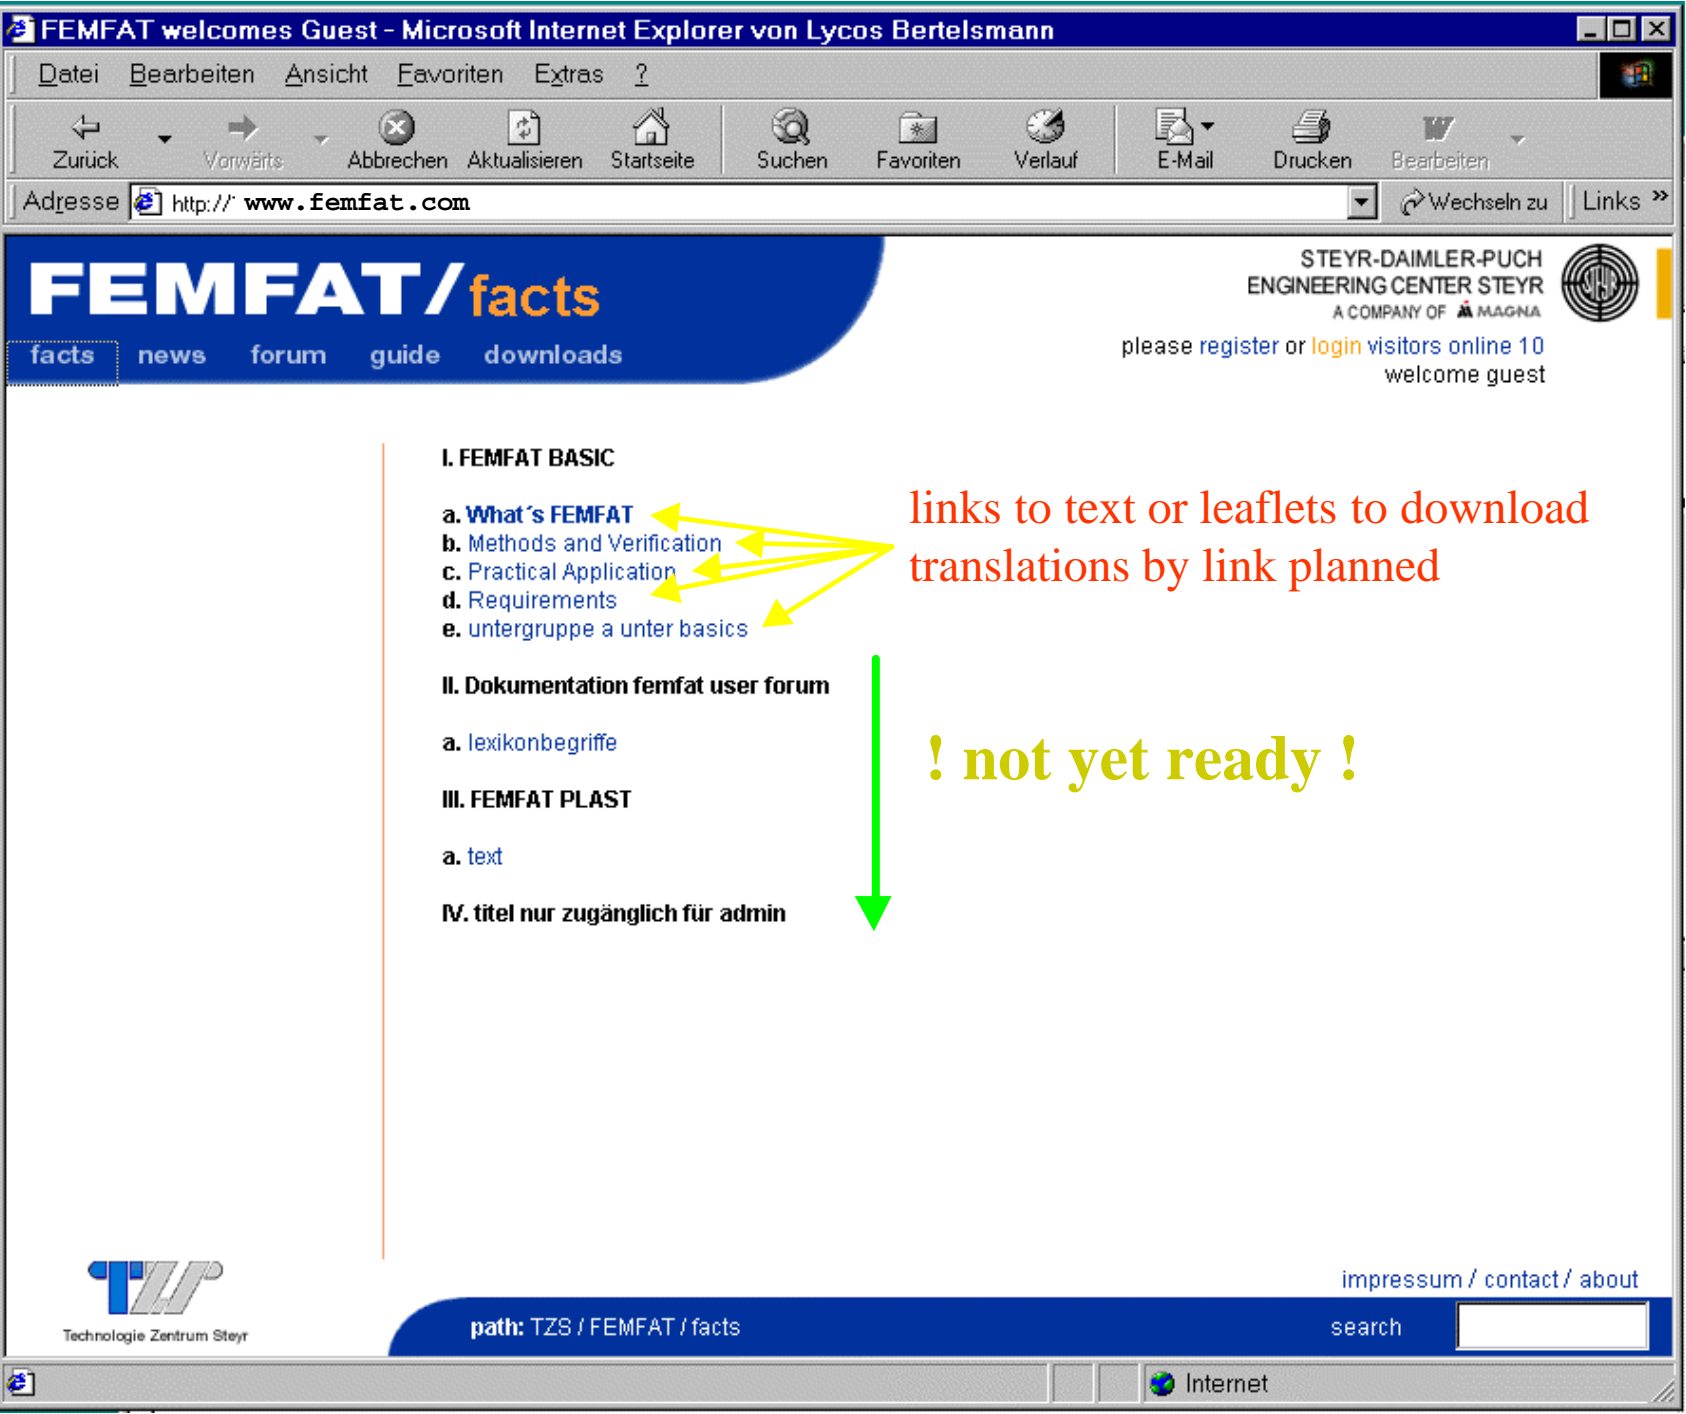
FEMFAT welcomes Guest - Microsoft Internet Explorer von Lycos Bertelsmann

Datei Bearbeiten Ansicht Favoriten Extras ?

Zurück Vorwärts Abbrechen Aktualisieren Startseite Suchen Favoriten Verlauf E-Mail Drucken Bearbeiten

Adresse http:// www.femfat.com Wechseln zu Links »

FEMFAT/facts

facts news forum guide downloads

STEYR-DAIMLER-PUCH
ENGINEERING CENTER STEYR
A COMPANY OF MAGNA

please register or login visitors online 10
welcome guest

I. FEMFAT BASIC

a. What´s FEMFAT
b. Methods and Verification
c. Practical Application
d. Requirements
e. untergruppe a unter basics

links to text or leaflets to download
translations by link planned

II. Dokumentation femfat user forum

a. lexikonbegriffe

! not yet ready !

III. FEMFAT PLAST

a. text

IV. titel nur zugänglich für admin

Technologie Zentrum Steyr

impressum / contact / about

path: TZS / FEMFAT / facts

search

Internet